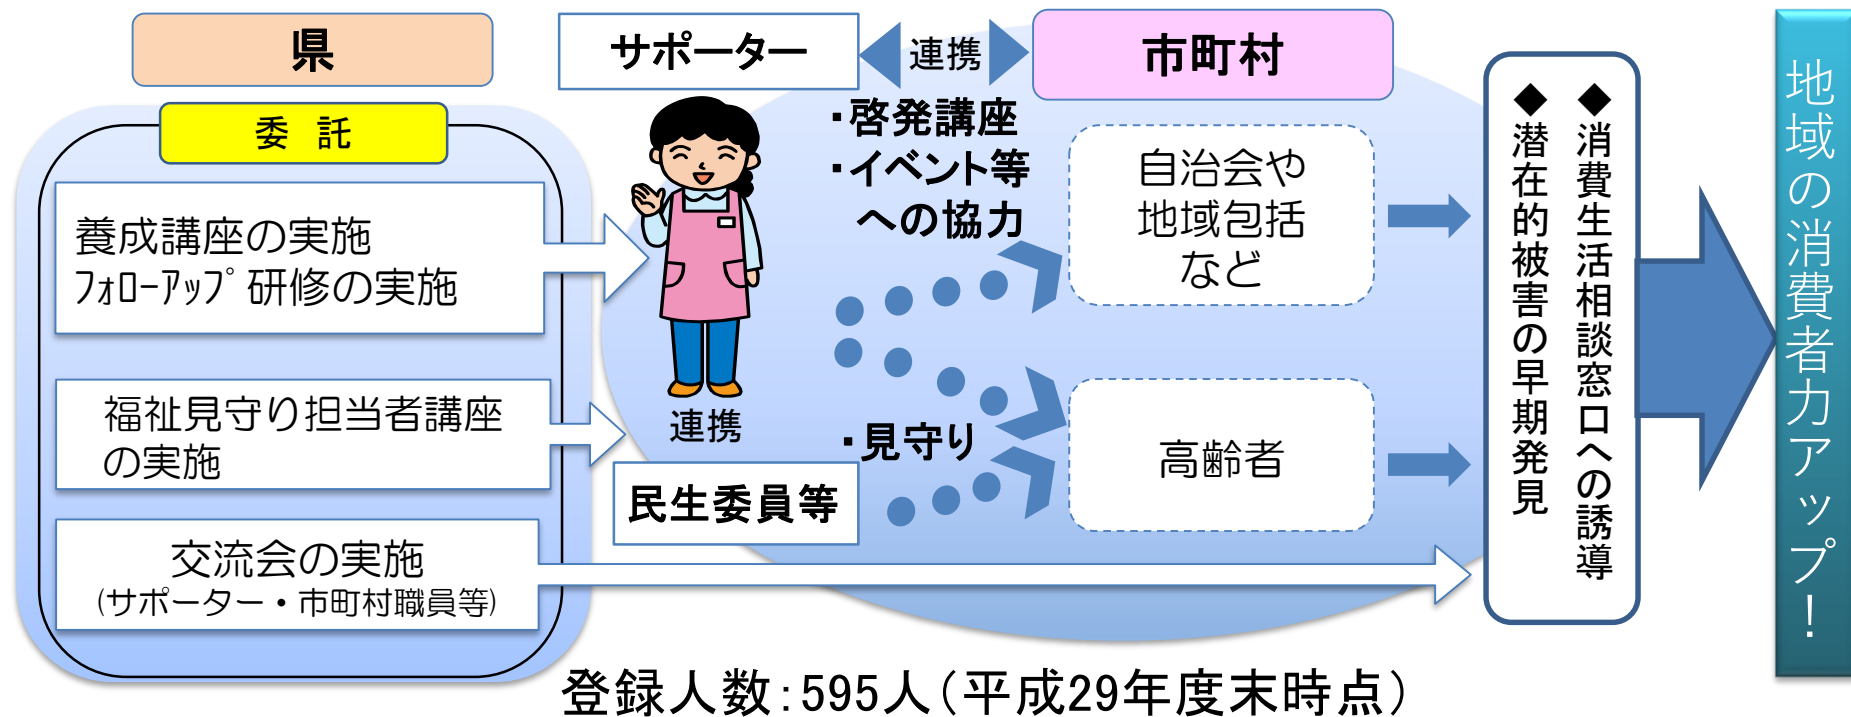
県

委　託

養成講座の実施
ﾌｫﾛｰｱｯﾌﾟ研修の実施

福祉見守り担当者講座の実施

交流会の実施
(サポーター・市町村職員等)

サポーター

連携

市町村

・啓発講座
・イベント等
への協力

自治会や
地域包括
など

連携

・見守り

民生委員等

高齢者

◆消費生活相談窓口への誘導
◆潜在的被害の早期発見

地域の消費者力アップ!

登録人数:595人(平成29年度末時点)